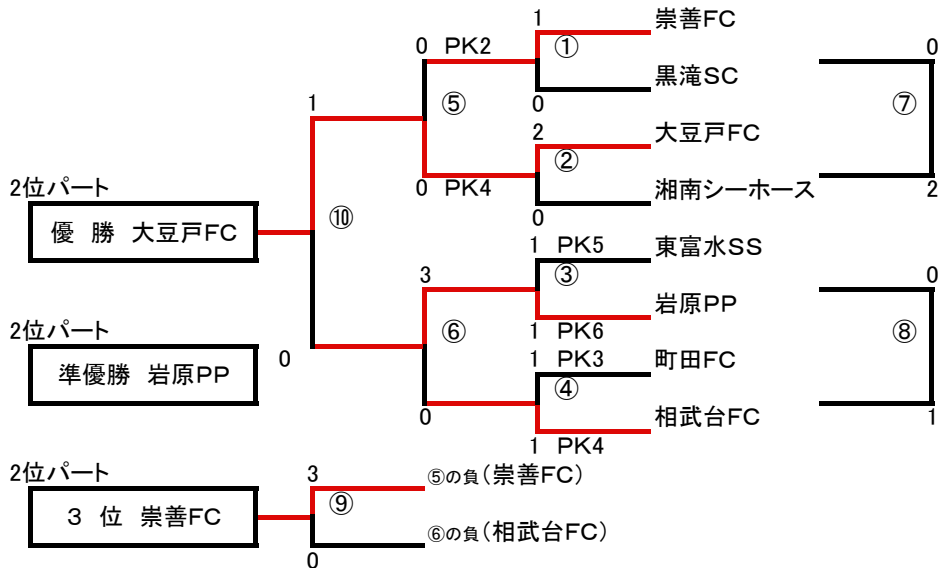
2位パート
優 勝 大豆戸FC

2位パート
準優勝 岩原PP

2位パート
3 位 崇善FC

1
⑩
0

0 PK2
⑤
0 PK4

3
⑥
0

1
①
0
崇善FC
黒滝SC

2
②
0
大豆戸FC
湘南シーホース

1 PK5
③
1 PK6
東富水SS
岩原PP

1 PK3
④
1 PK4
町田FC
相武台FC

0
⑦
2

0
⑧
1

3
⑨
0
⑤の負（崇善FC）
⑥の負（相武台FC）